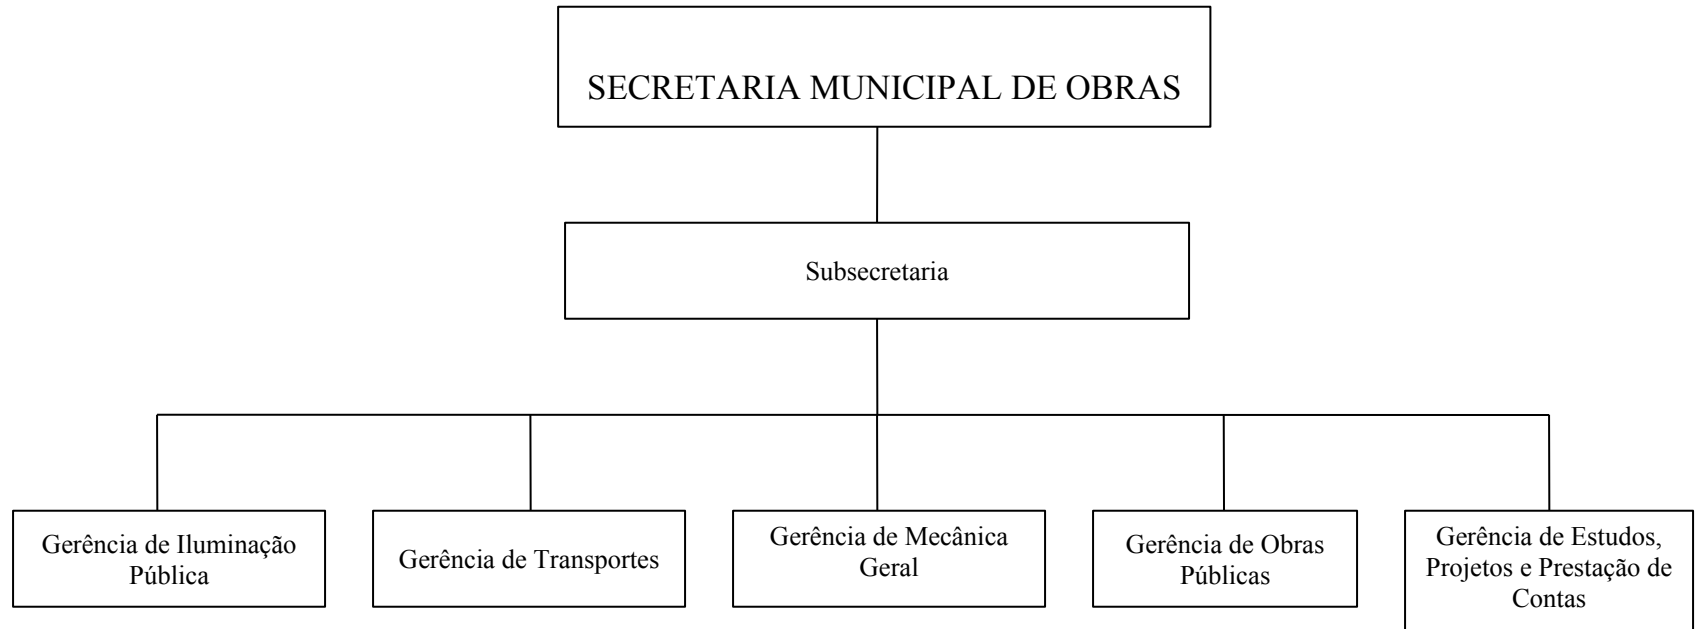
SECRETARIA MUNICIPAL DE OBRAS

Subsecretaria

Gerência de Iluminação Pública

Gerência de Transportes

Gerência de Mecânica Geral

Gerência de Obras Públicas

Gerência de Estudos, Projetos e Prestação de Contas